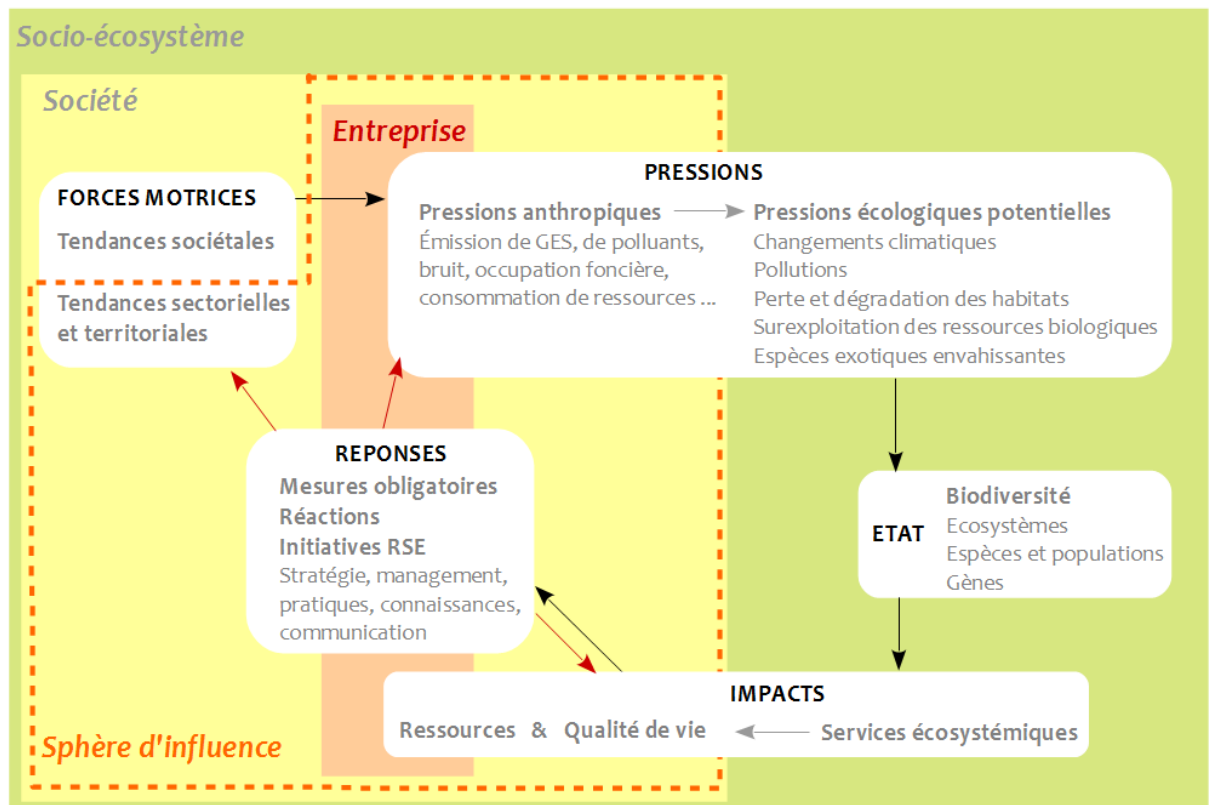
Socio-écosystème

Société

Entreprise

FORCES MOTRICES
Tendances sociétales
Tendances sectorielles et territoriales

PRESSIONS
Pressions anthropiques
Émission de GES, de polluants, bruit, occupation foncière, consommation de ressources ...
Pressions écologiques potentielles
Changements climatiques
Pollutions
Perte et dégradation des habitats
Surexploitation des ressources biologiques
Espèces exotiques envahissantes

REPONSES
Mesures obligatoires
Réactions
Initiatives RSE
Stratégie, management, pratiques, connaissances, communication

ETAT
Biodiversité
Ecosystèmes
Espèces et populations
Gènes

IMPACTS
Ressources & Qualité de vie
Services écosystémiques

Sphère d'influence